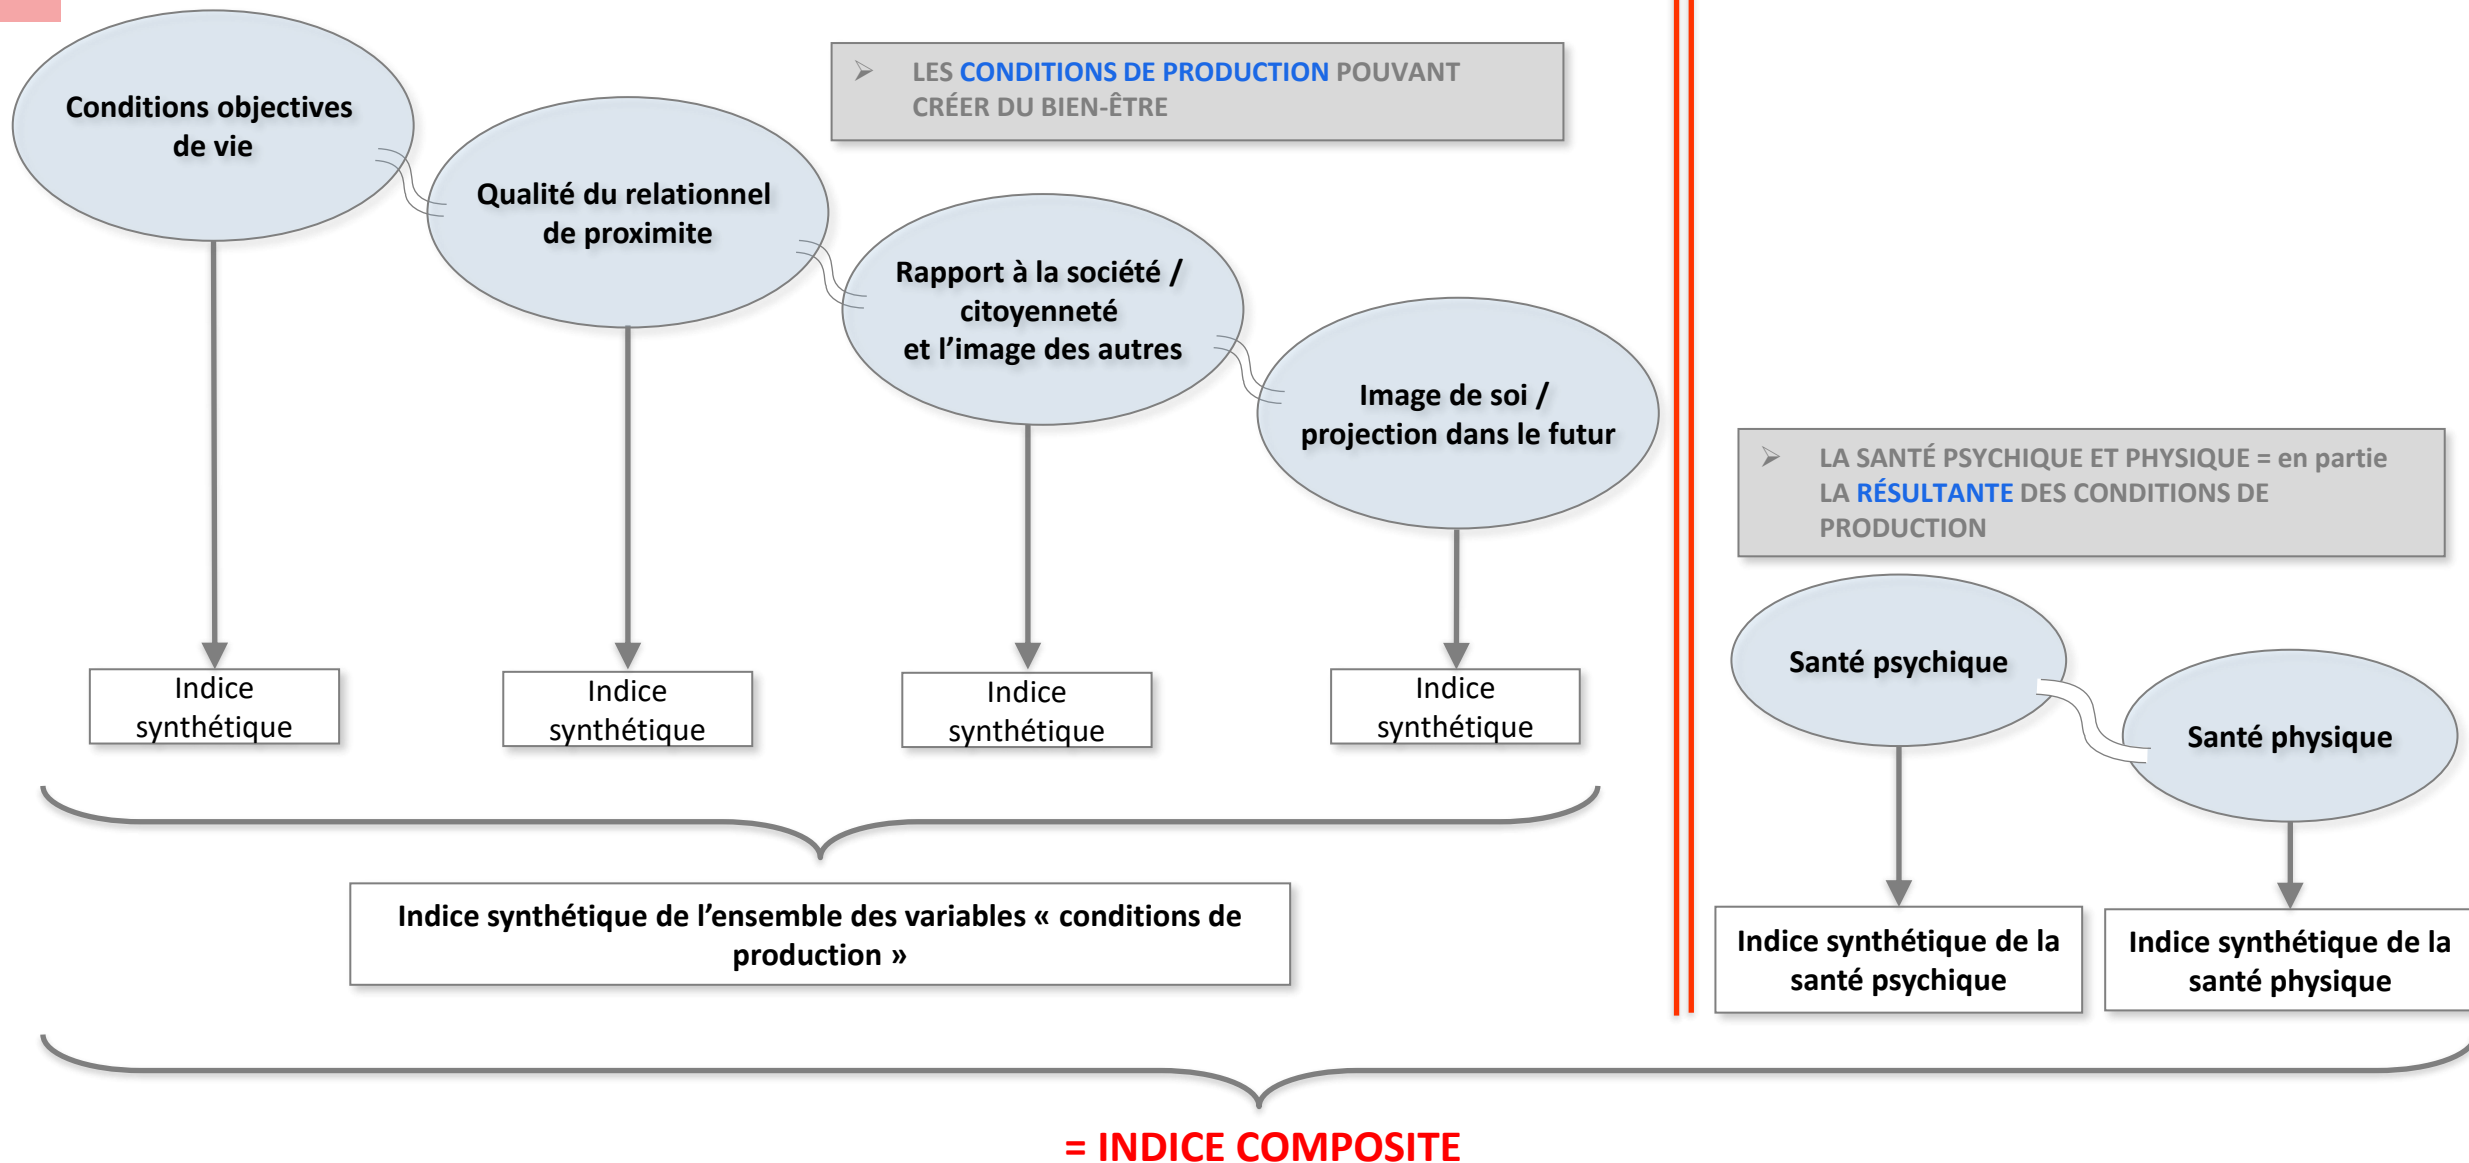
LES CONDITIONS DE PRODUCTION POUVANT CRÉER DU BIEN-ÊTRE

Conditions objectives de vie

Qualité du relationnel de proximite

Rapport à la société / citoyenneté et l'image des autres

Image de soi / projection dans le futur

Indice synthétique

Indice synthétique

Indice synthétique

Indice synthétique

Indice synthétique de l'ensemble des variables « conditions de production »

LA SANTÉ PSYCHIQUE ET PHYSIQUE = en partie LA RÉSULTANTE DES CONDITIONS DE PRODUCTION

Santé psychique

Santé physique

Indice synthétique de la santé psychique

Indice synthétique de la santé physique

= INDICE COMPOSITE